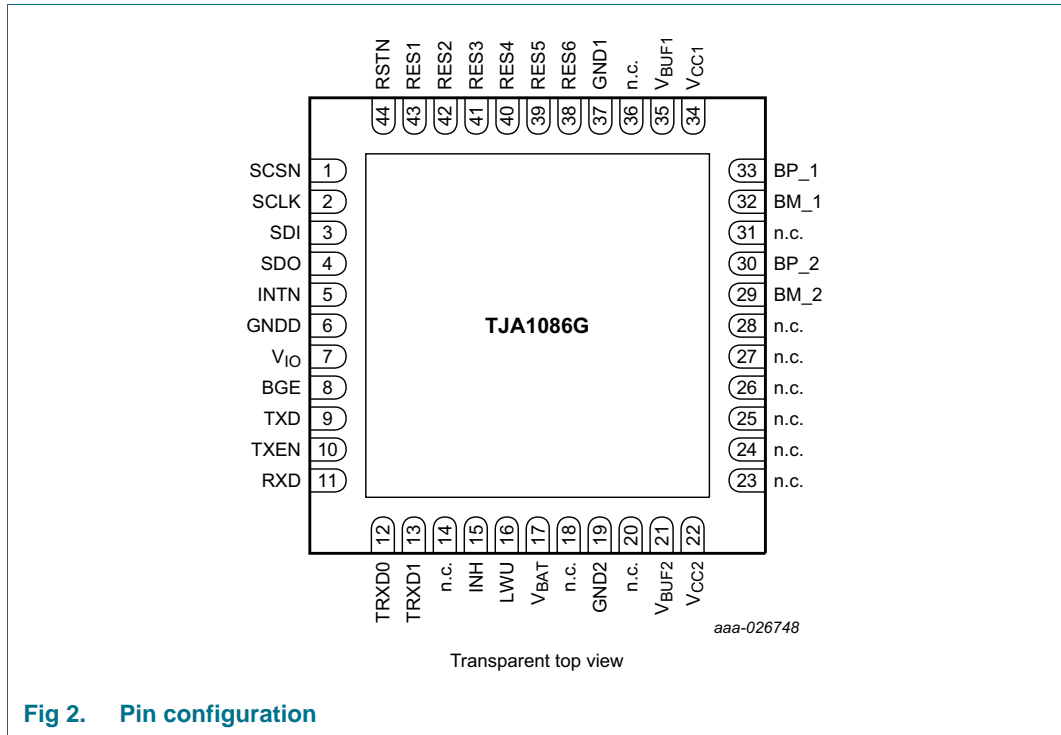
RSTN RES1 RES2 RES3 RES4 RES5 RES6 GND1 n.c. $V_{BUF1}$ $V_{CC1}$

44 43 42 41 40 39 38 37 36 35 34

SCSN 1
SCLK 2
SDI 3
SDO 4
INTN 5
GNDD 6
$V_{IO}$ 7
BGE 8
TXD 9
TXEN 10
RXD 11

33 BP_1
32 BM_1
31 n.c.
30 BP_2
29 BM_2
28 n.c.
27 n.c.
26 n.c.
25 n.c.
24 n.c.
23 n.c.

TJA1086G

12 13 14 15 16 17 18 19 20 21 22

TRXD0 TRXD1 n.c. INH LWU $V_{BAT}$ n.c. GND2 n.c. $V_{BUF2}$ $V_{CC2}$

aaa-026748

Transparent top view

Fig 2. Pin configuration